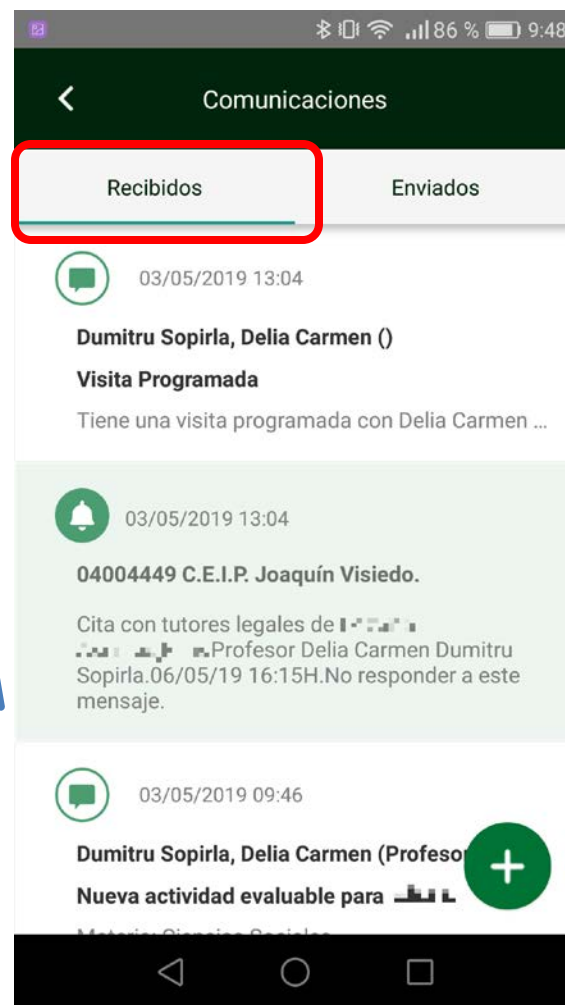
86 % 9:48

Comunicaciones

Recibidos

Enviados

03/05/2019 13:04

Dumitru Sopirla, Delia Carmen ()

Visita Programada

Tiene una visita programada con Delia Carmen ...

03/05/2019 13:04

04004449 C.E.I.P. Joaquín Visiedo.

Cita con tutores legales de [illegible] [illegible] Profesor Delia Carmen Dumitru Sopirla.06/05/19 16:15H.No responder a este mensaje.

03/05/2019 09:46

Dumitru Sopirla, Delia Carmen (Profeso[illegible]

Nueva actividad evaluable para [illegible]

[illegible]